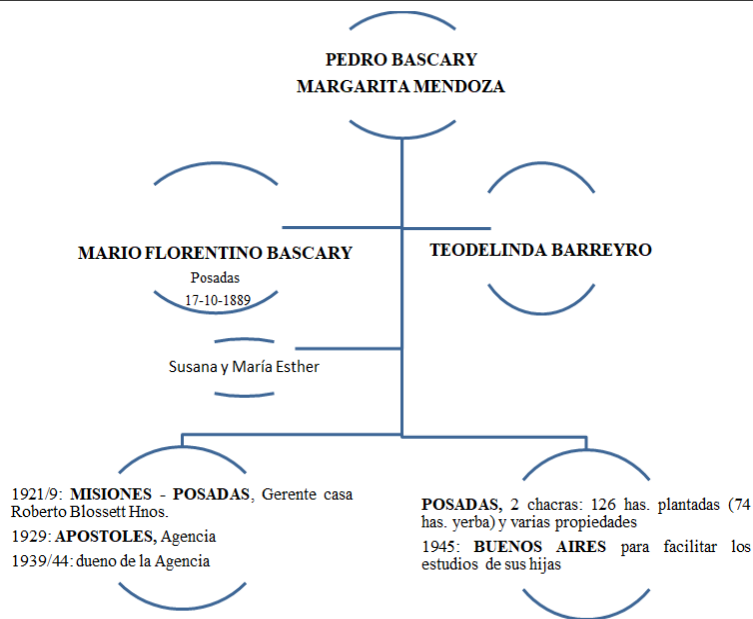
PEDRO BASCARY
MARGARITA MENDOZA

MARIO FLORENTINO BASCARY
Posadas
17-10-1889

TEODELINDA BARREYRO

Susana y María Esther

1921/9: **MISIONES - POSADAS**, Gerente casa Roberto Blossett Hnos.

1929: **APOSTOLES,** Agencia

1939/44: dueno de la Agencia

**POSADAS,** 2 chacras: 126 has. plantadas (74 has. yerba) y varias propiedades

1945: **BUENOS AIRES** para facilitar los estudios de sus hijas